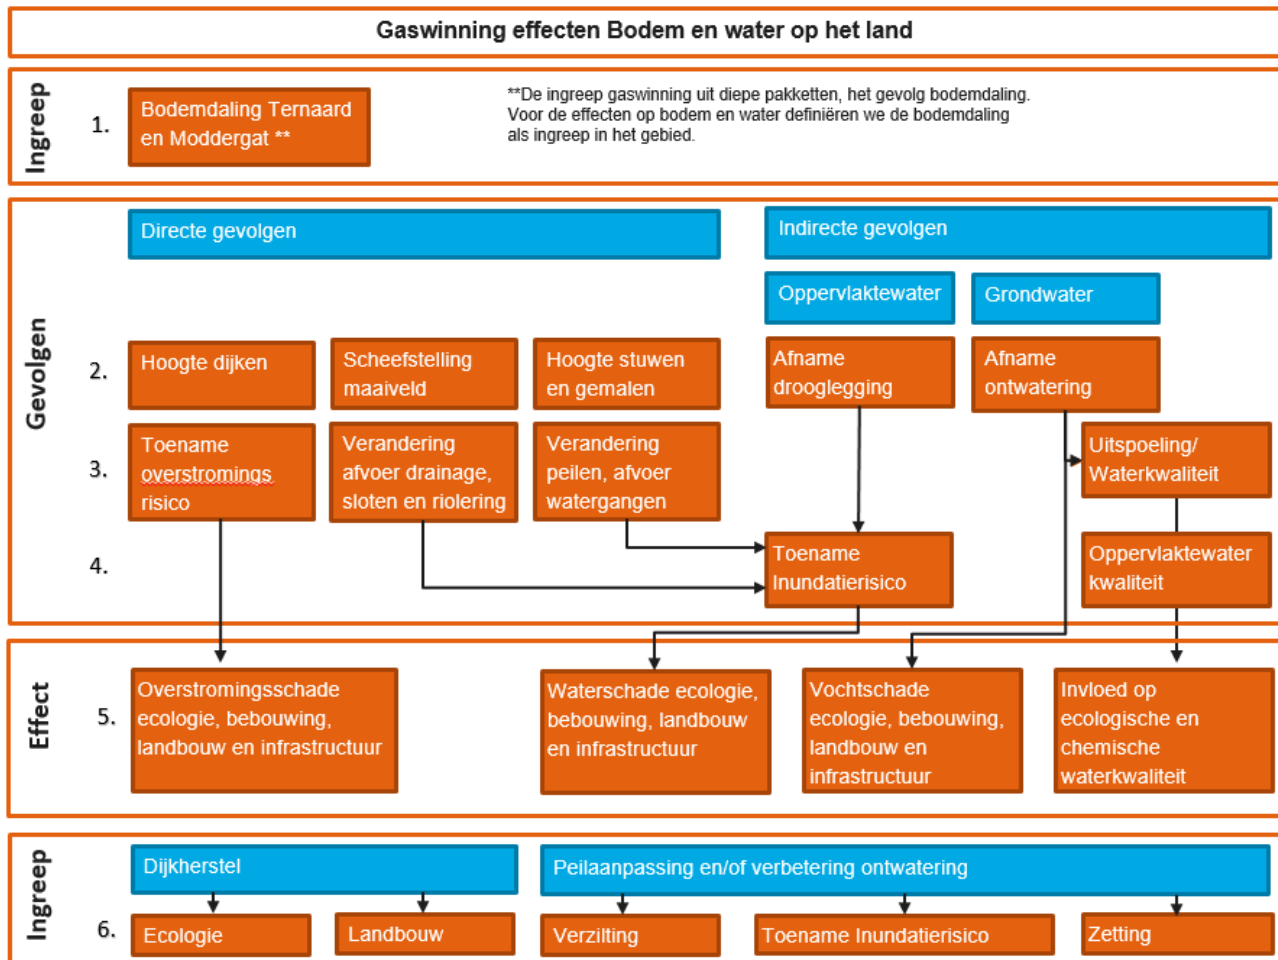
Gaswinning effecten Bodem en water op het land

Ingreep

1.

Bodemdaling Ternaard en Moddergat **

**De ingreep gaswinning uit diepe pakketten, het gevolg bodemdaling. Voor de effecten op bodem en water definiëren we de bodemdaling als ingreep in het gebied.

Gevolgen

Directe gevolgen

Indirecte gevolgen

Oppervlaktewater

Grondwater

2.

Hoogte dijken

Scheefstelling maaiveld

Hoogte stuwen en gemalen

Afname drooglegging

Afname ontwatering

3.

Toename overstromings risico

Verandering afvoer drainage, sloten en riolering

Verandering peilen, afvoer watergangen

Uitspoeling/ Waterkwaliteit

4.

Toename Inundatierisico

Oppervlaktewater kwaliteit

Effect

5.

Overstromingsschade ecologie, bebouwing, landbouw en infrastructuur

Waterschade ecologie, bebouwing, landbouw en infrastructuur

Vochtschade ecologie, bebouwing, landbouw en infrastructuur

Invloed op ecologische en chemische waterkwaliteit

Ingreep

Dijkherstel

Peilaanpassing en/of verbetering ontwatering

6.

Ecologie

Landbouw

Verzilting

Toename Inundatierisico

Zetting